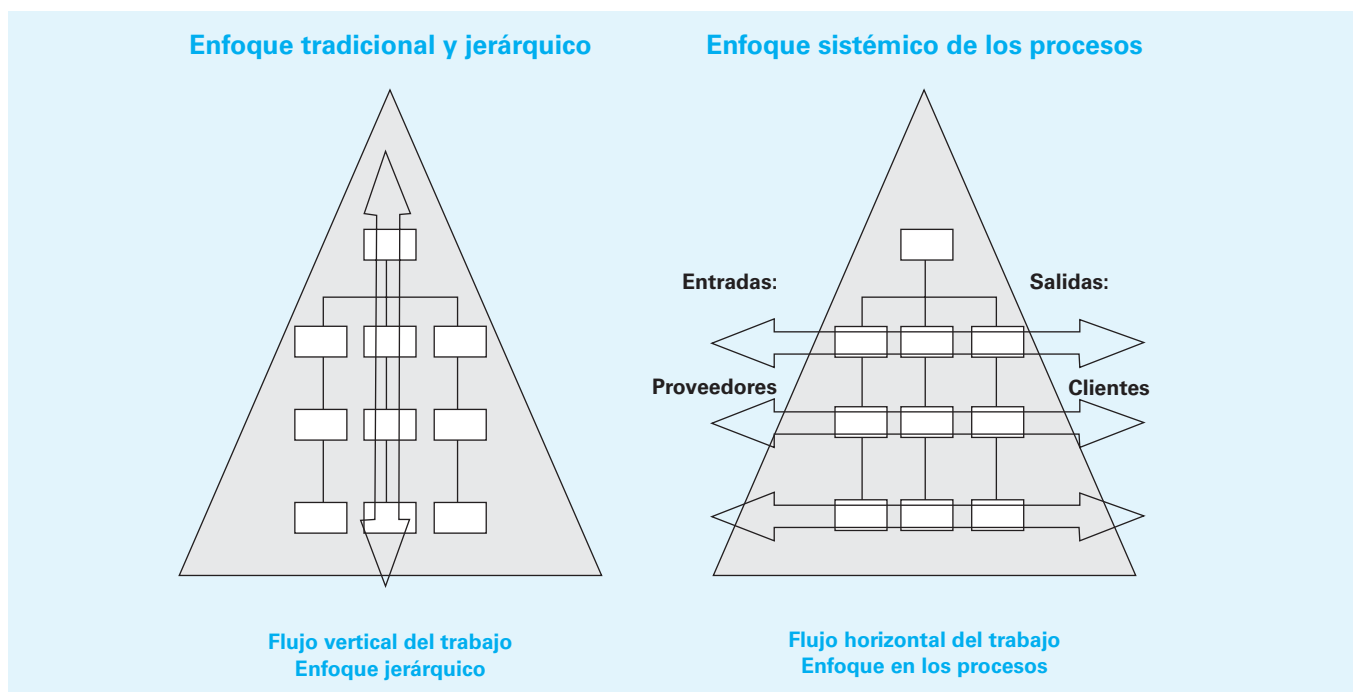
Enfoque tradicional y jerárquico

Flujo vertical del trabajo
Enfoque jerárquico

Enfoque sistémico de los procesos

Entradas:

Salidas:

Proveedores

Clientes

Flujo horizontal del trabajo
Enfoque en los procesos